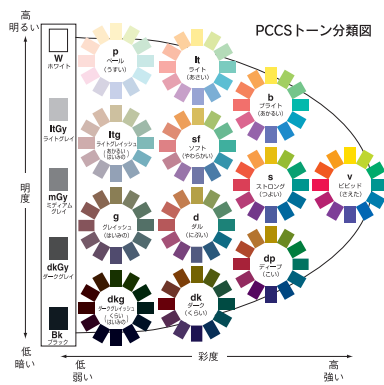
PCCSトーン分類図

高
明るい

明
度

低
暗い

W
ホワイト

ltGy
ライトグレイ

mGy
ミディアムグレイ

dkGy
ダークグレイ

Bk
ブラック

p
ペール
（うすい）

lt
ライト
（あさい）

b
ブライト
（あかるい）

ltg
ライトグレイッシュ
（あかるいはいみの）

sf
ソフト
（やわらかい）

s
ストロング
（つよい）

v
ビビッド
（さえた）

g
グレイッシュ
（はいみの）

d
ダル
（にぶい）

dp
ディープ
（こい）

dkg
ダークグレイッシュ
（くらいはいみの）

dk
ダーク
（くらい）

低
弱い

彩度

高
強い